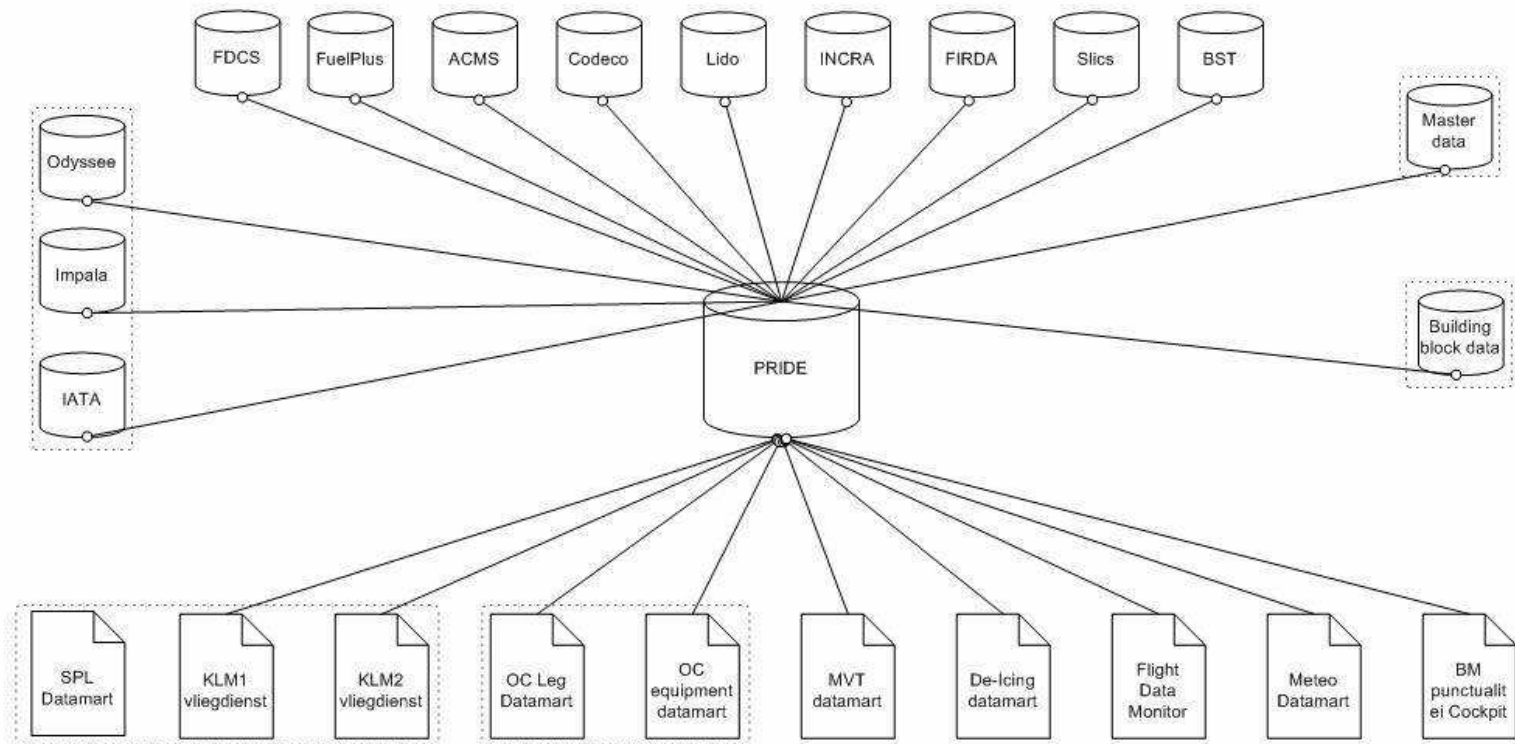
FDCS
FuelPlus
ACMS
Codeco
Lido
INCRA
FIRDA
Slics
BST

Odyssee
Impala
IATA

Master data

PRIDE

Building block data

SPL Datamart
KLM1 vliegdienst
KLM2 vliegdienst
OC Leg Datamart
OC equipment datamart
MVT datamart
De-Icing datamart
Flight Data Monitor
Meteo Datamart
BM punctualit ei Cockpit